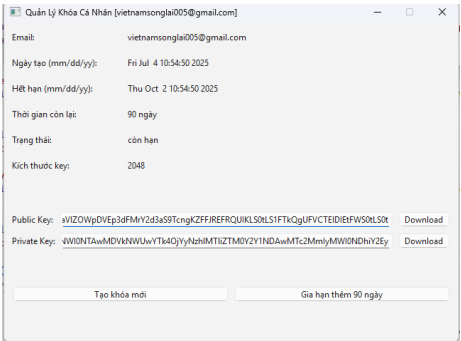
Quản Lý Khóa Cá Nhân [vietnamsonglai005@gmail.com]

Email: vietnamsonglai005@gmail.com

Ngày tạo (mm/dd/yy): Fri Jul 4 10:54:50 2025

Hết hạn (mm/dd/yy): Thu Oct 2 10:54:50 2025

Thời gian còn lại: 90 ngày

Trạng thái: còn hạn

Kích thước key: 2048

Public Key: aVlZOWpDVEp3dFMrY2d3aS9TcngKZFFJREFRQUlKLS0tLS1FTkQgUFVCTElDIEtFWS0tLS0t Download

Private Key: NWI0NTAwMDVkNWUwYTk4OjYyNzhlMTliZTM0Y2Y1NDAwMTc2MmlyMWI0NDhiY2Ey Download

Tạo khóa mới

Gia hạn thêm 90 ngày